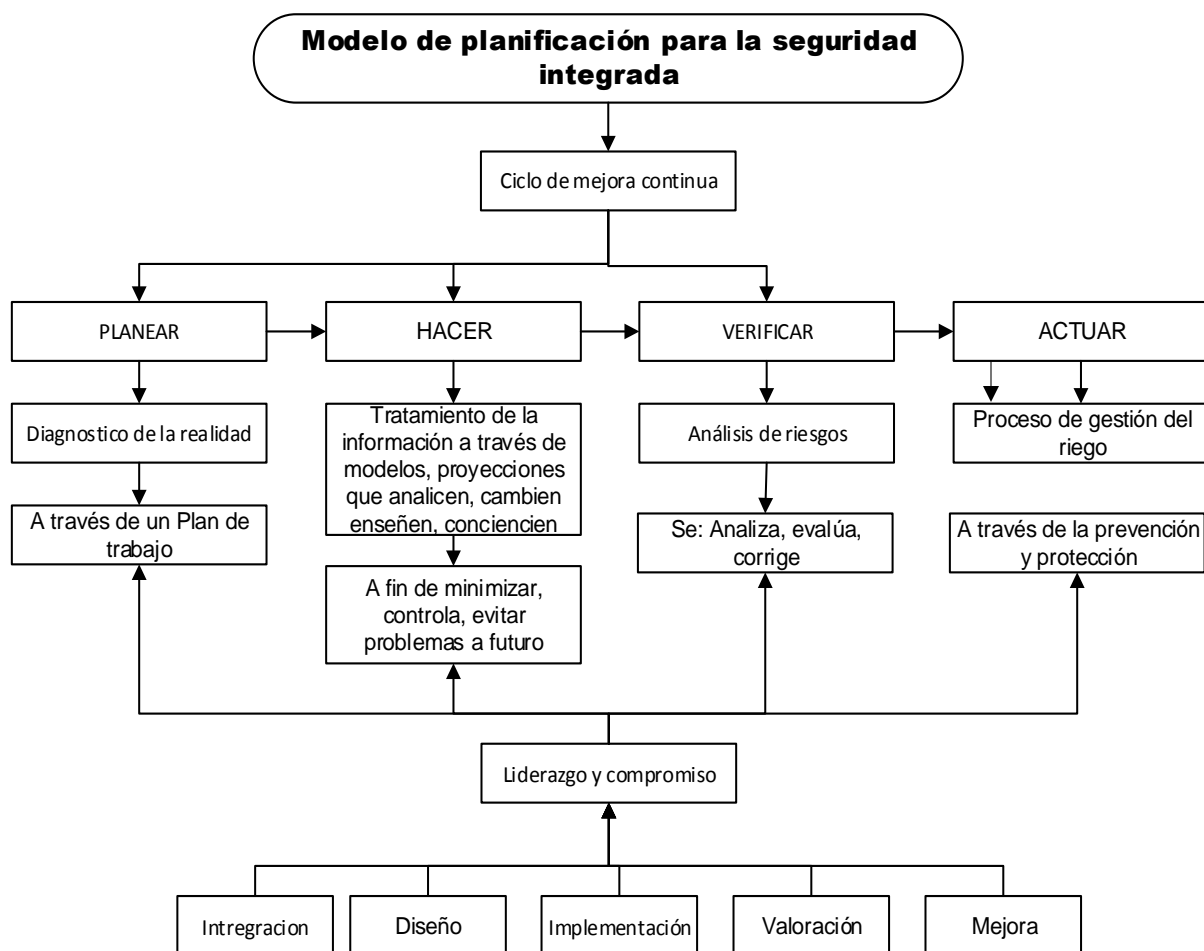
Modelo de planificación para la seguridad integrada

Ciclo de mejora continua

PLANEAR

HACER

VERIFICAR

ACTUAR

Diagnostico de la realidad

A través de un Plan de trabajo

Tratamiento de la información a través de modelos, proyecciones que analicen, cambien enseñen, conciencien

A fin de minimizar, controla, evitar problemas a futuro

Análisis de riesgos

Se: Analiza, evalúa, corrige

Proceso de gestión del riego

A través de la prevención y protección

Liderazgo y compromiso

Intregracion

Diseño

Implementación

Valoración

Mejora